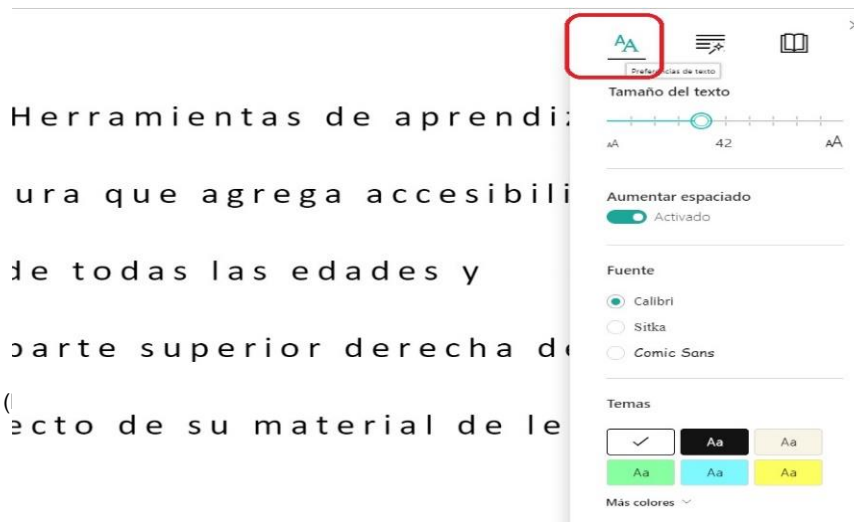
Herramientas de aprendiz

ura que agrega accesibili

de todas las edades y

parte superior derecha de

ecto de su material de le

AA

Preferencias de texto

Tamaño del texto

AA 42 AA

Aumentar espaciado

Activado

Fuente

Calibri

Sitka

Comic Sans

Temas

| ✓ | Aa | Aa |
|---|---|---|
| Aa | Aa | Aa |

Más colores